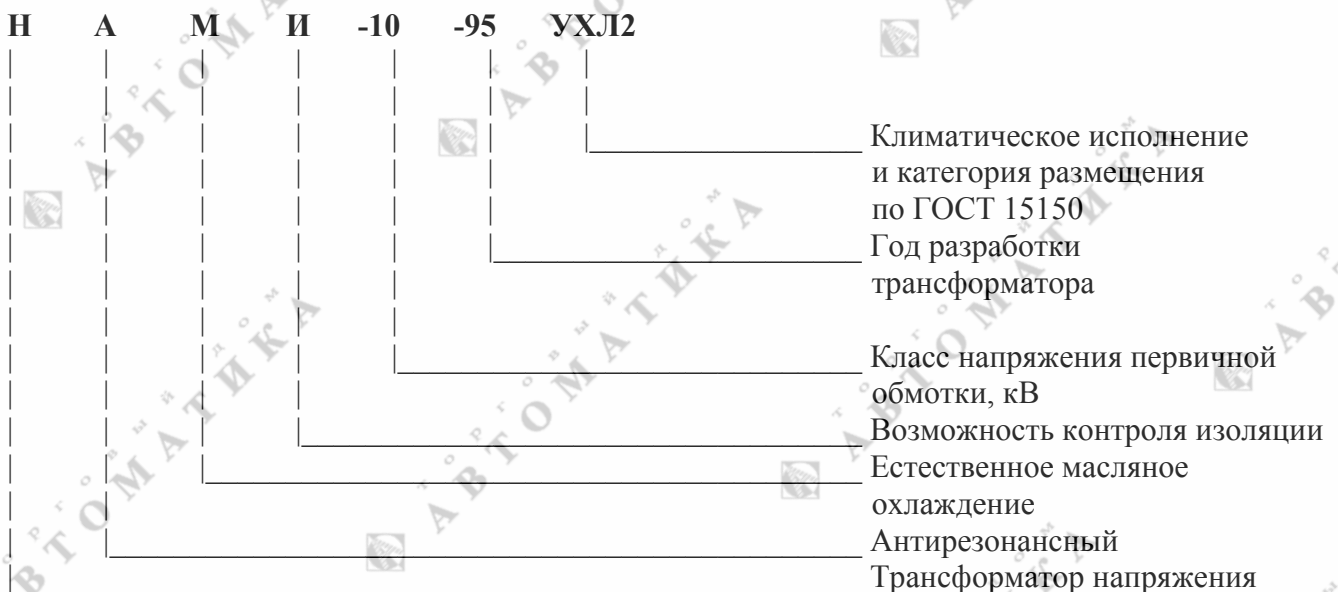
Н А М И -10 -95 УХЛ2

Климатическое исполнение и категория размещения по ГОСТ 15150

Год разработки трансформатора

Класс напряжения первичной обмотки, кВ

Возможность контроля изоляции

Естественное масляное охлаждение

Антирезонансный

Трансформатор напряжения

АВТОМАТИКА АВТОМАТИКА АВТОМАТИКА АВТОМАТИКА АВТОМАТИКА АВТОМАТИКА